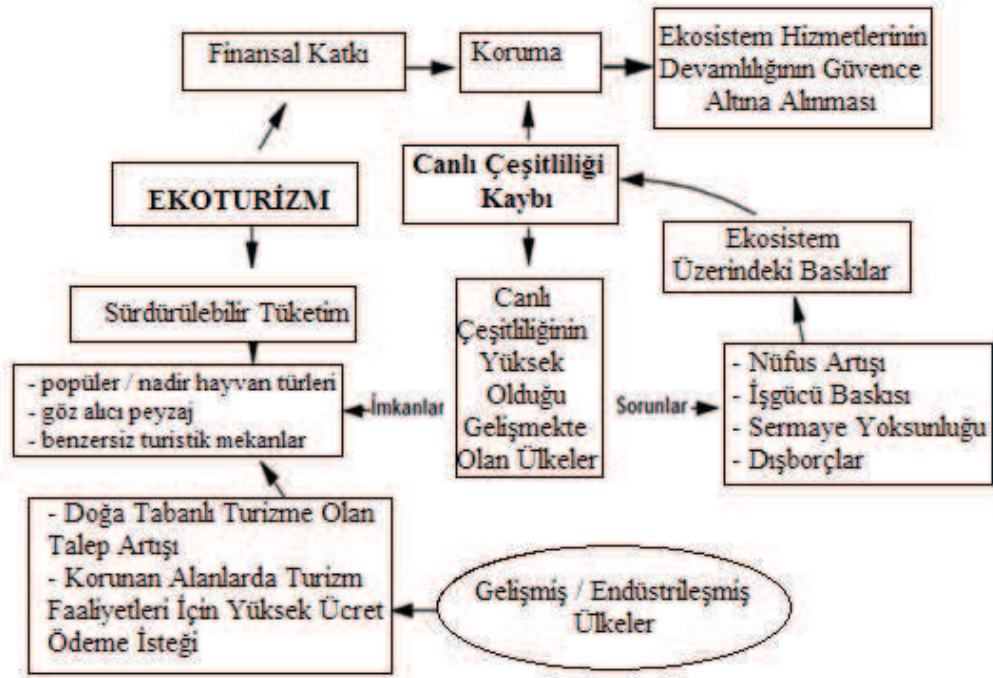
Finansal Katkı

Koruma

Ekosistem Hizmetlerinin Devamlılığının Güvence Altına Alınması

EKOTURİZM

Canlı Çeşitliliği Kaybı

Ekosistem Üzerindeki Baskılar

Sürdürülebilir Tüketim

Canlı Çeşitliliğinin Yüksek Olduğu Gelişmekte Olan Ülkeler

- popüler / nadir hayvan türleri
- göz alıcı peyzaj
- benzersiz turistik mekanlar

İmkanlar

Sorunlar

- Nüfus Artışı
- İşgücü Baskısı
- Sermaye Yoksunluğu
- Dışborçlar

- Doğa Tabanlı Turizme Olan Talep Artışı
- Korunan Alanlarda Turizm Faaliyetleri İçin Yüksek Ücret Ödeme İsteği

Gelişmiş / Endüstrileşmiş Ülkeler